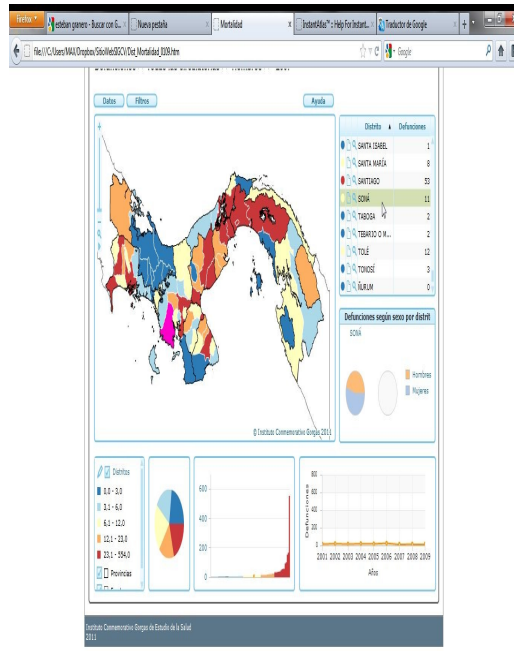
Firefox
esteban granero - Buscar con G...
Nueva pestaña
Mortalidad
InstantAtlas™ :: Help For Instant...
Traductor de Google

file:///C:/Users/MAX/Dropbox/SitioWebIGCV/Dist_Mortalidad_2009.htm

Google

Datos
Filtros
Ayuda

| Distrito | Defunciones |
|---|---|
| SANTA ISABEL | 1 |
| SANTA MARÍA | 8 |
| SANTIAGO | 53 |
| SONÁ | 11 |
| TABOGA | 2 |
| TEBARIO O M... | 2 |
| TOLÉ | 12 |
| TONOSÍ | 3 |
| ÑURUM | 0 |

Defunciones según sexo por distrit

SONÁ

Hombres
Mujeres

© Instituto Commemorativo Gorgas 2011

Distritos
0.0 - 3.0
3.1 - 6.0
6.1 - 12.0
12.1 - 23.0
23.1 - 554.0
Provincias

600
400
200
0

800
600
400
200
0
Defunciones
2001 2002 2003 2004 2005 2006 2007 2008 2009
Años

Instituto Commemorativo Gorgas de Estudio de la Salud
2011